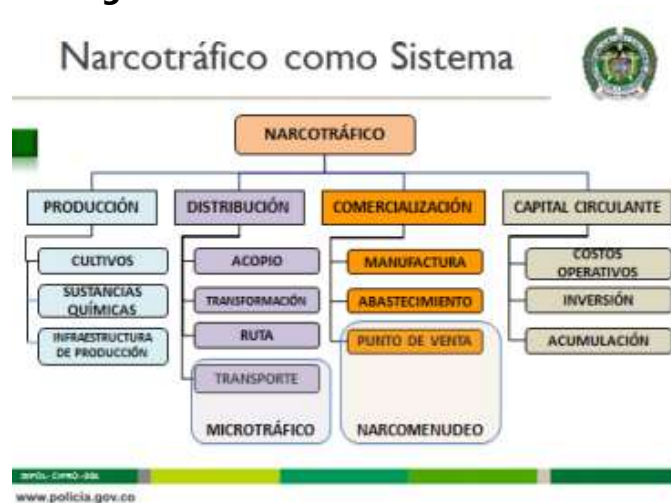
Narcotráfico como Sistema

NARCOTRÁFICO

PRODUCCIÓN

CULTIVOS

SUSTANCIAS QUÍMICAS

INFRAESTRUCTURA DE PRODUCCIÓN

DISTRIBUCIÓN

ACOPIO

TRANSFORMACIÓN

RUTA

TRANSPORTE

MICROTRÁFICO

COMERCIALIZACIÓN

MANUFACTURA

ABASTECIMIENTO

PUNTO DE VENTA

NARCOMENUDEO

CAPITAL CIRCULANTE

COSTOS OPERATIVOS

INVERSIÓN

ACUMULACIÓN

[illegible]

www.policia.gov.co